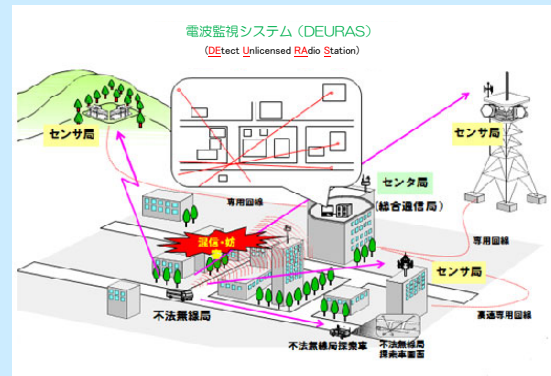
電波監視システム（DEURAS）

（DEtect Unlicensed RAdio Station）

センサ局

専用回線

センタ局

（総合通信局）

混信・妨

センサ局

専用回線

センサ局

不法無線局

高速専用回線

不法無線局探索車

不法無線局探索車画面